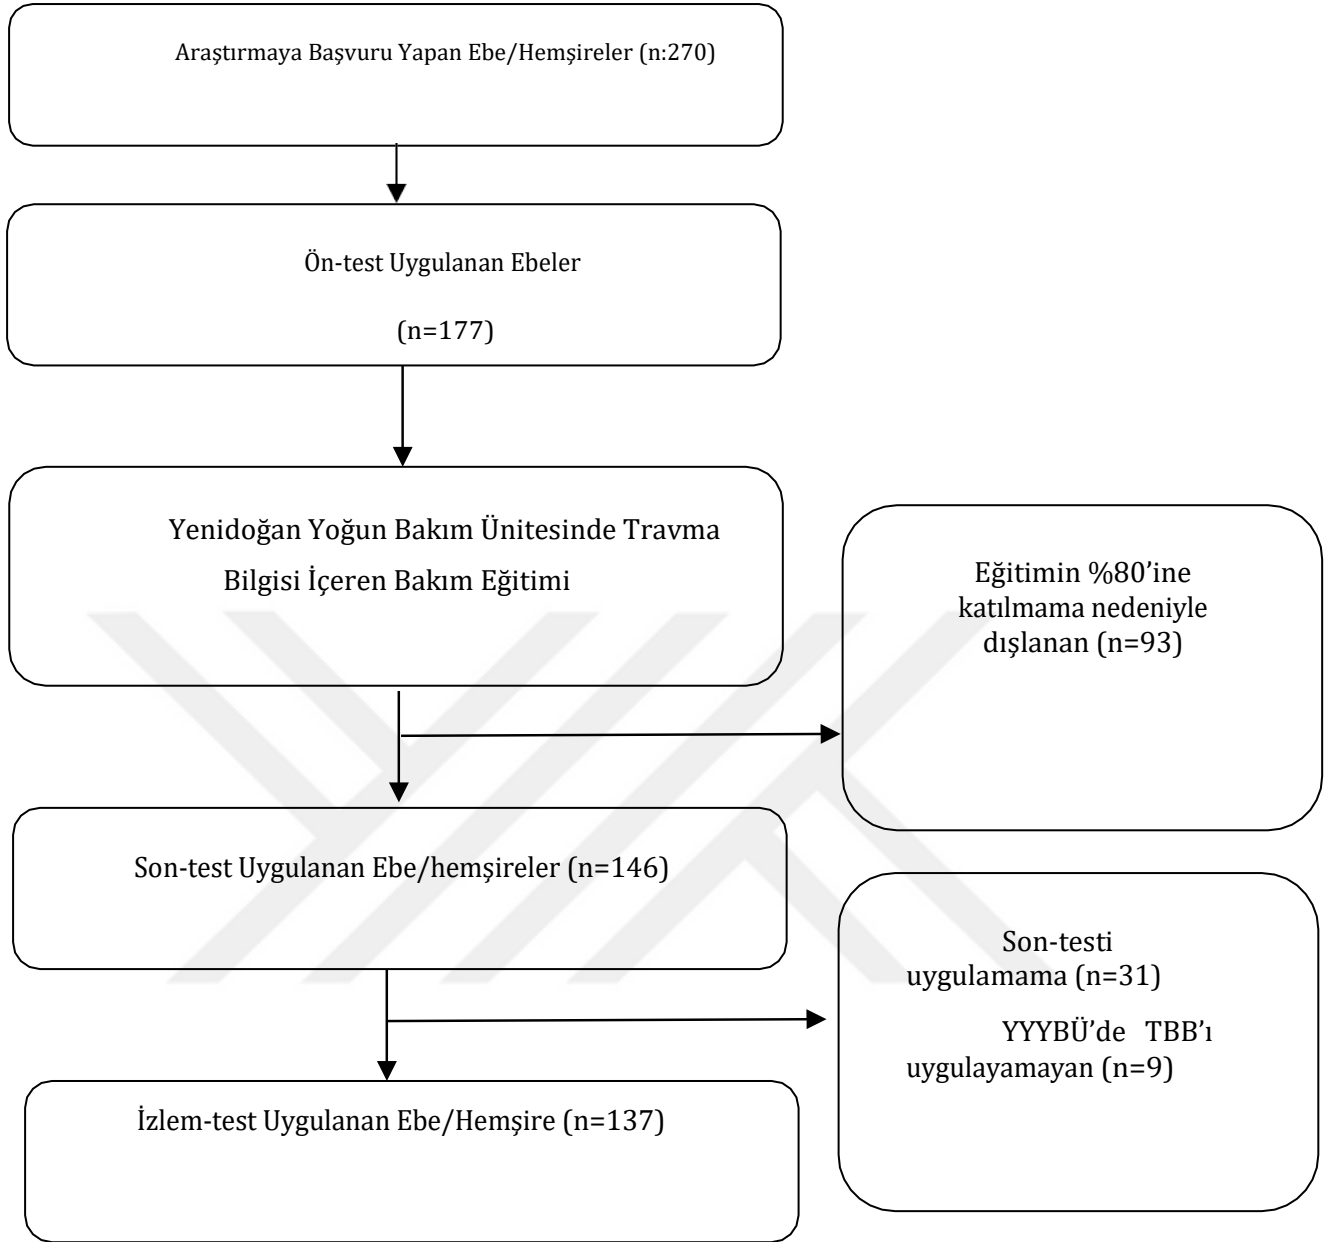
Araştırmaya Başvuru Yapan Ebe/Hemşireler (n:270)

Ön-test Uygulanan Ebeler

(n=177)

Yenidoğan Yoğun Bakım Ünitesinde Travma Bilgisi İçeren Bakım Eğitimi

Eğitimin %80'ine katılmama nedeniyle dışlanan (n=93)

Son-test Uygulanan Ebe/hemşireler (n=146)

Son-testi uygulamama (n=31)

YYYBÜ'de TBB'ı uygulayamayan (n=9)

İzlem-test Uygulanan Ebe/Hemşire (n=137)